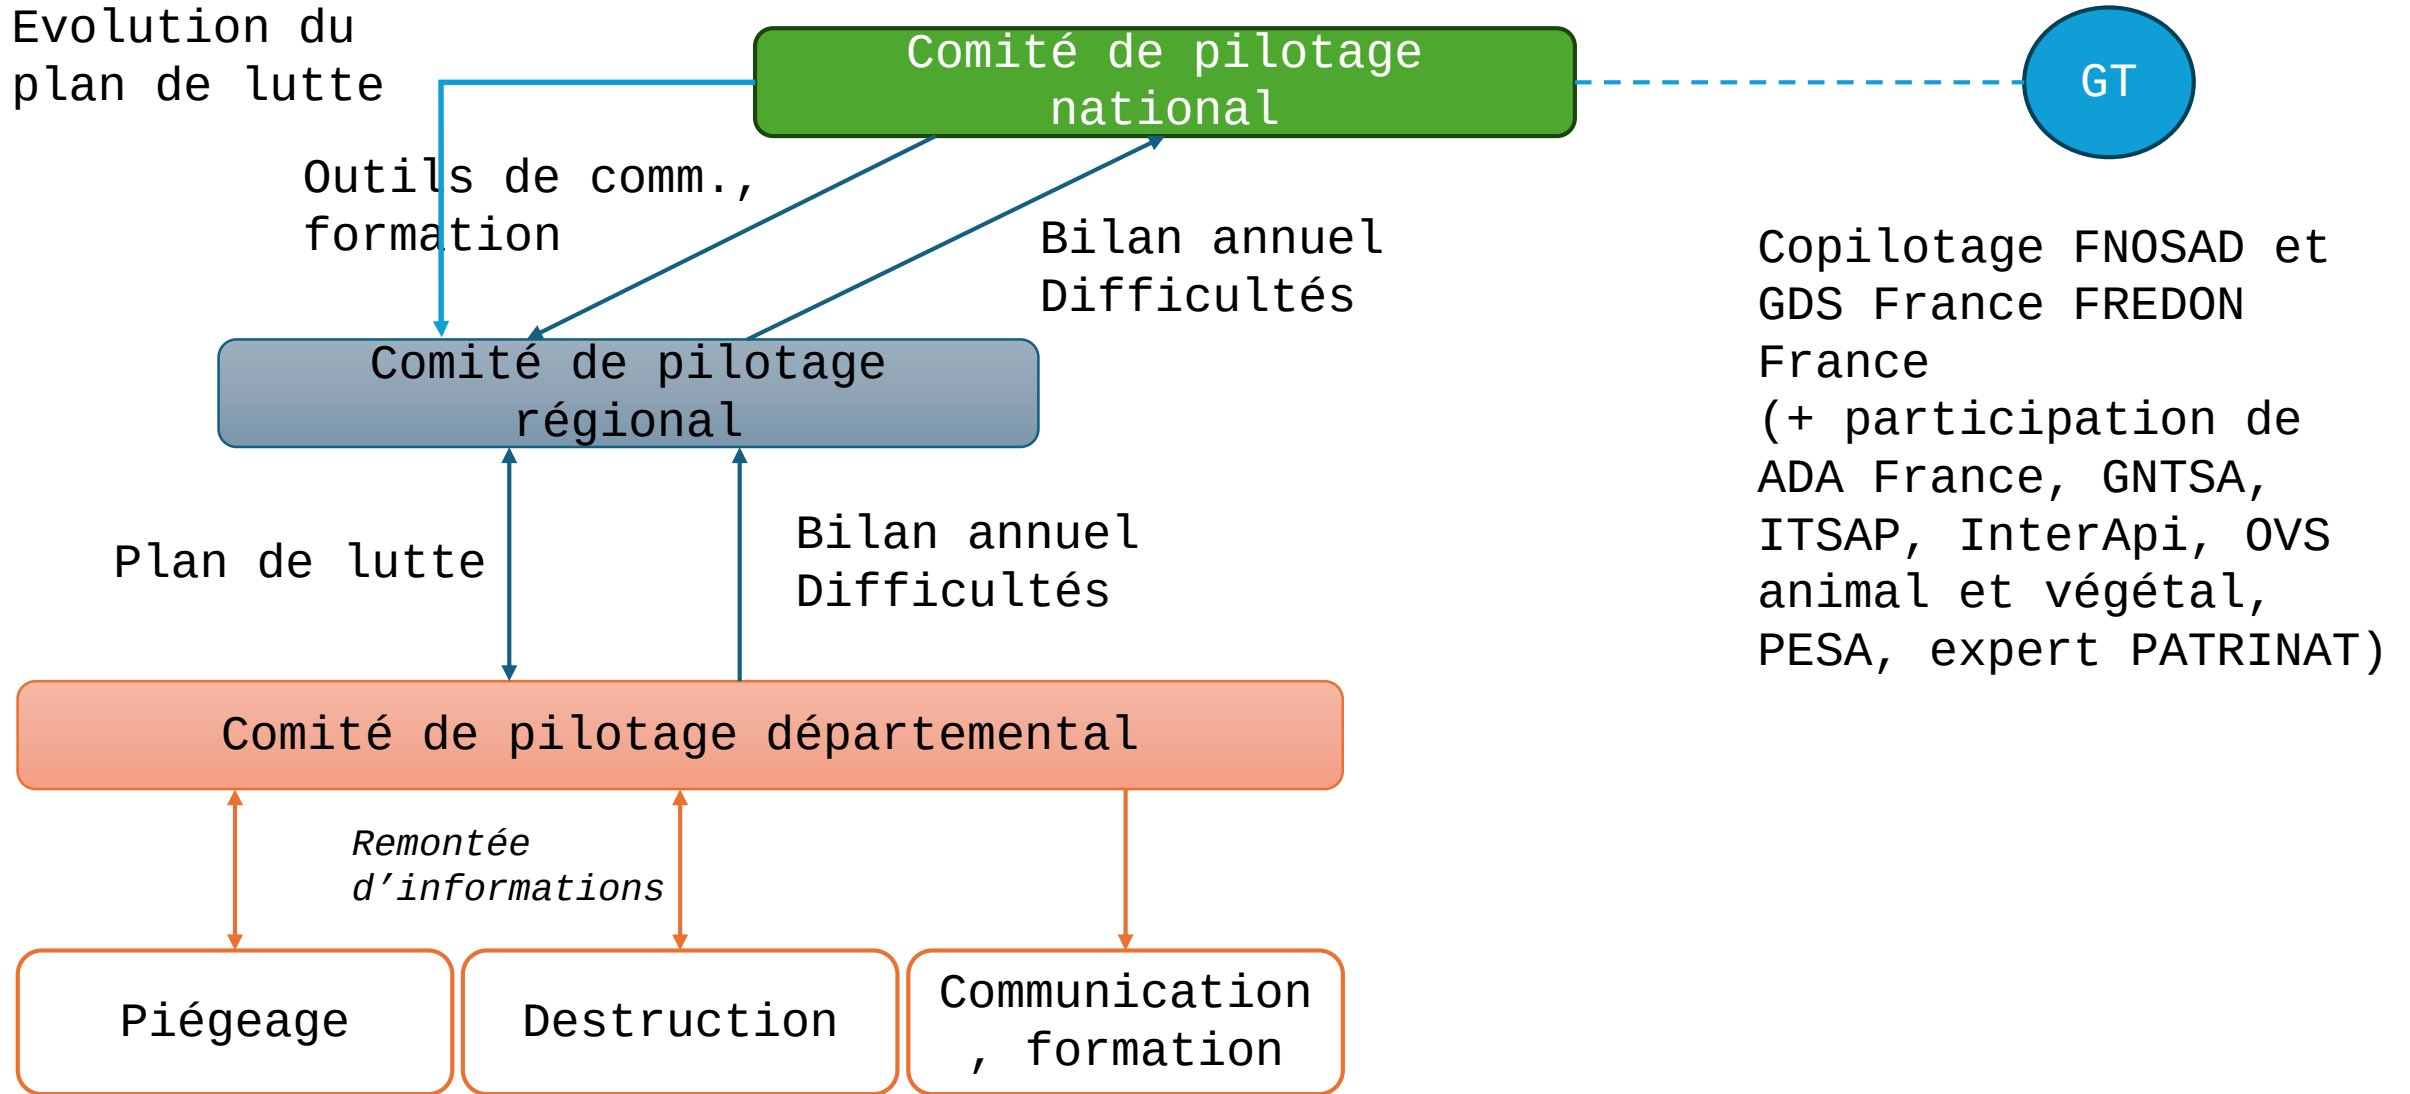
Evolution du plan de lutte

Comité de pilotage national

GT

Outils de comm., formation

Bilan annuel
Difficultés

Copilotage FNOSAD et GDS France FREDON France
(+ participation de ADA France, GNTSA, ITSAP, InterApi, OVS animal et végétal, PESA, expert PATRINAT)

Comité de pilotage régional

Plan de lutte

Bilan annuel
Difficultés

Comité de pilotage départemental

Remontée d'informations

Piégeage

Destruction

Communication, formation